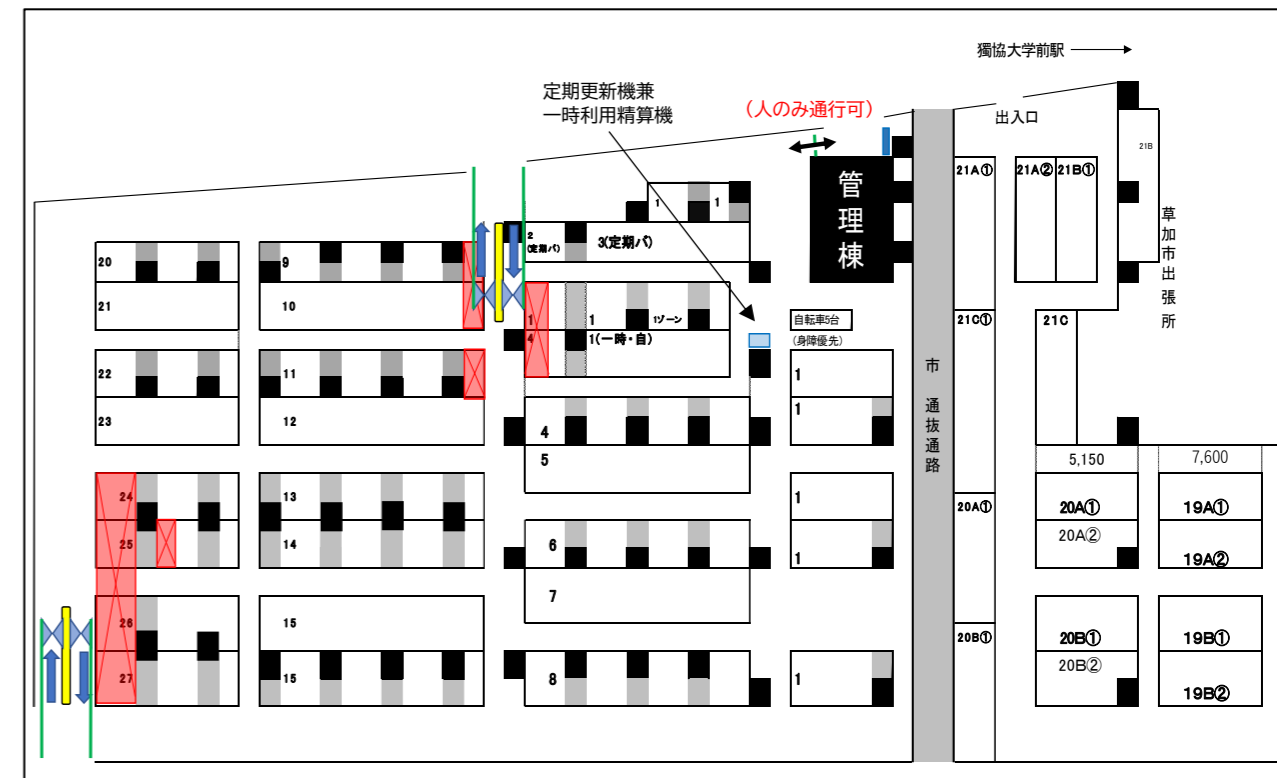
獨協大学前駅

定期更新機兼
一時利用精算機

（人のみ通行可）

出入口

管理棟

21B

21A①

21A②

21B①

草加市出張所

20

9

2
(定期パ)

3(定期パ)

1

1

21

10

1

1

1ゾーン

4

1(一時・自)

自転車5台
(身障優先)

21C①

21C

22

11

市通抜通路

1

23

12

4

1

5

5,150

7,600

24

13

1

20A①

20A①

19A①

25

14

6

20A②

1

19A②

7

26

15

20B①

20B①

19B①

20B②

27

15

8

1

19B②